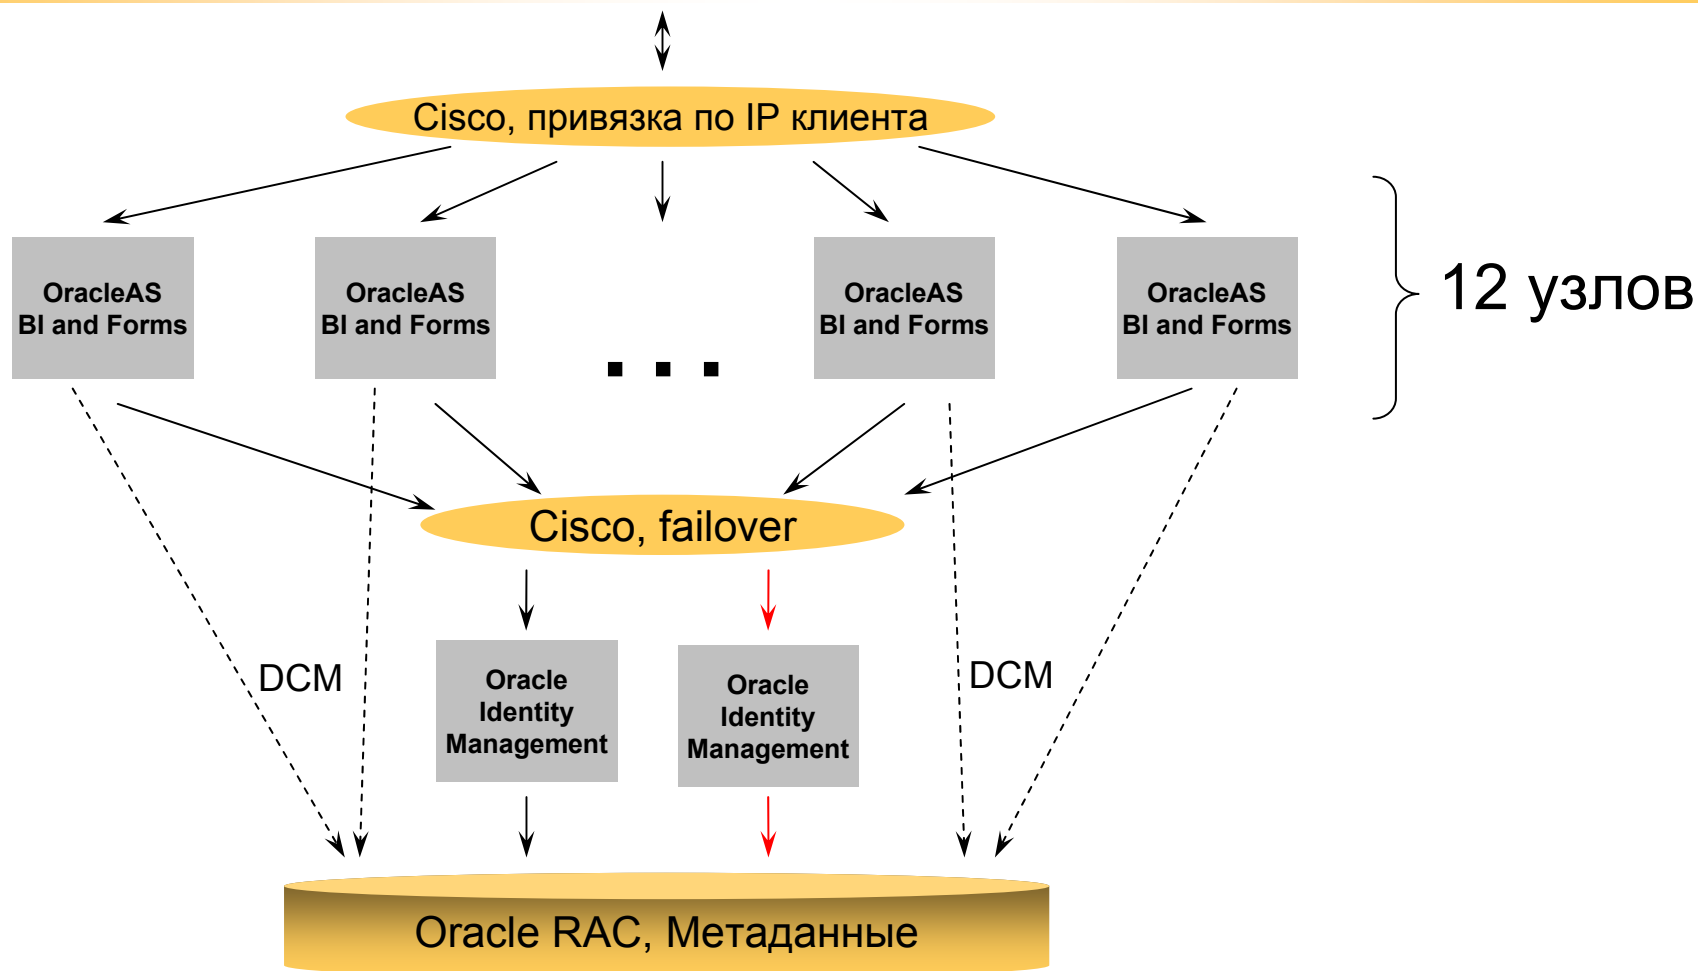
Cisco, привязка по IP клиента

OracleAS BI and Forms

OracleAS BI and Forms

. . .

OracleAS BI and Forms

OracleAS BI and Forms

12 узлов

Cisco, failover

DCM

Oracle Identity Management

Oracle Identity Management

DCM

Oracle RAC, Метаданные